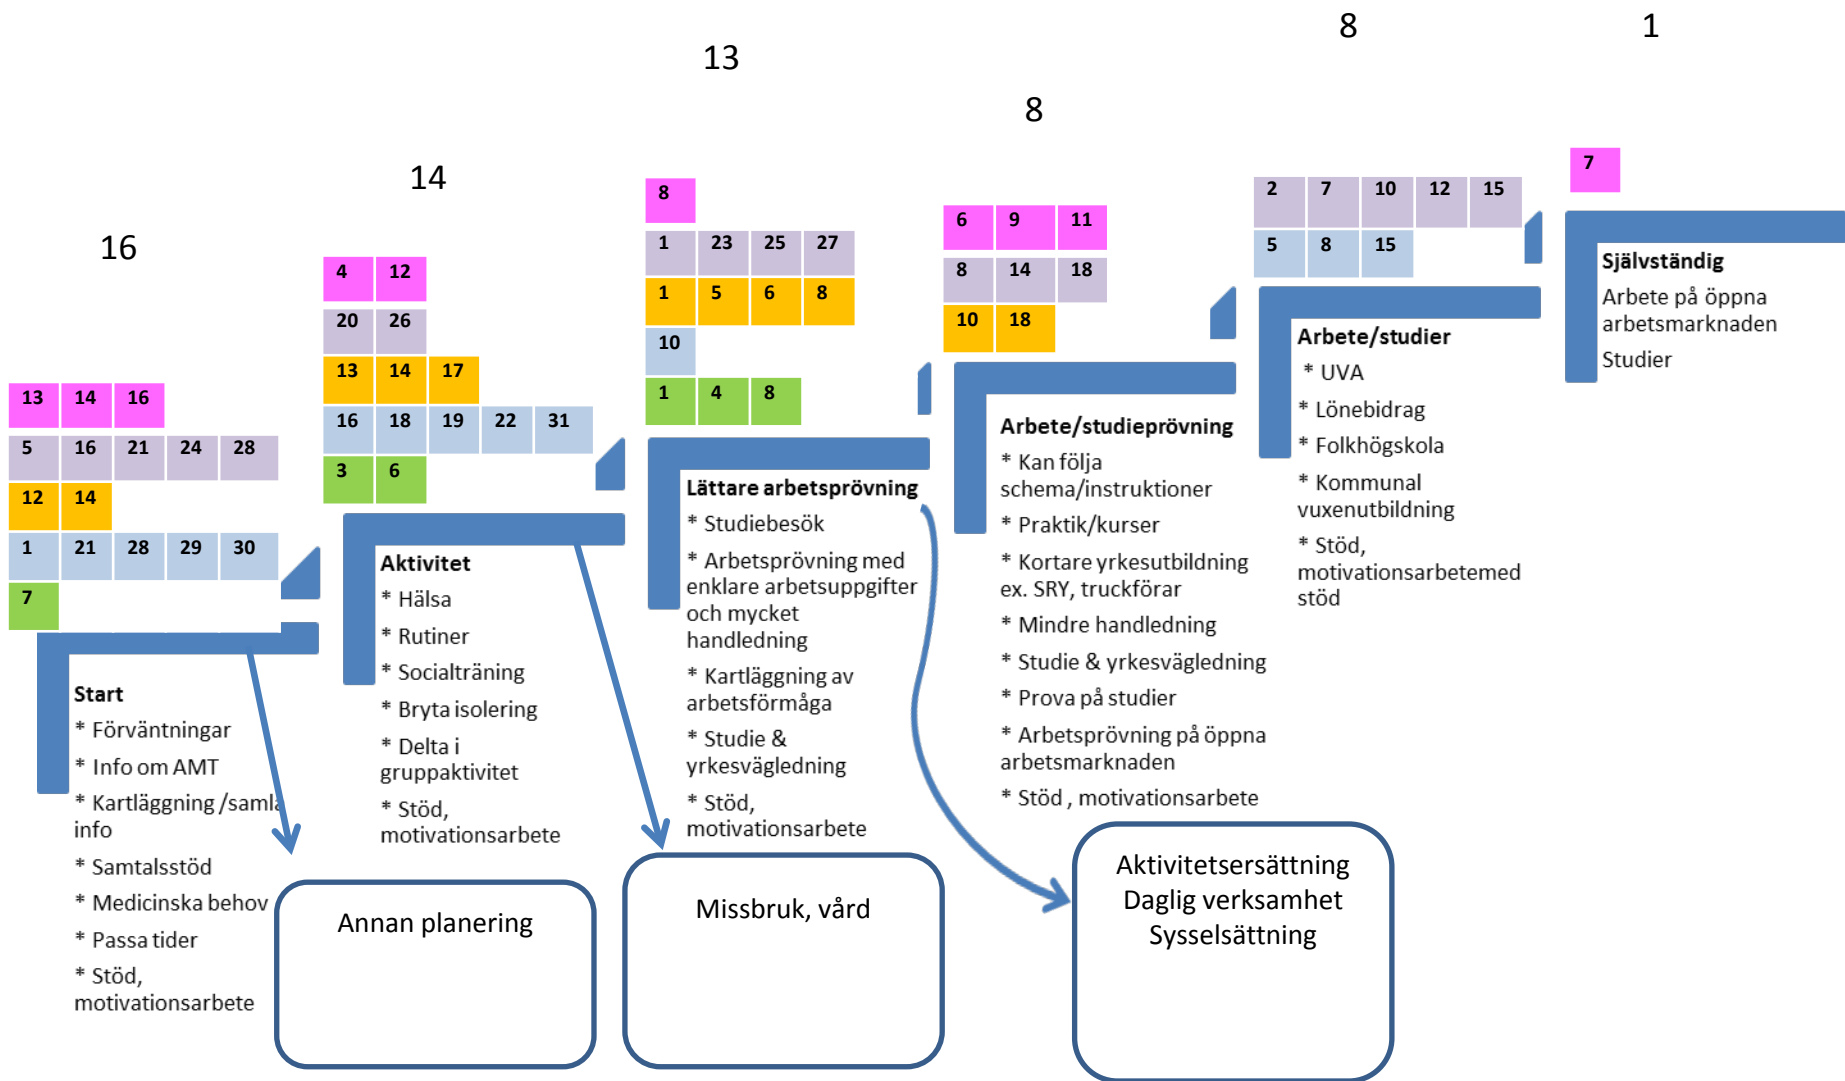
16

| 13 | 14 | 16 | | |
|---|---|---|---|---|
| 5 | 16 | 21 | 24 | 28 |
| 12 | 14 | | | |
| 1 | 21 | 28 | 29 | 30 |
| 7 | | | | |

Start
* Förväntningar
* Info om AMT
* Kartläggning /saml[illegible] info
* Samtalsstöd
* Medicinska behov
* Passa tider
* Stöd, motivationsarbete

14

| 4 | 12 | | | |
|---|---|---|---|---|
| 20 | 26 | | | |
| 13 | 14 | 17 | | |
| 16 | 18 | 19 | 22 | 31 |
| 3 | 6 | | | |

Aktivitet
* Hälsa
* Rutiner
* Socialträning
* Bryta isolering
* Delta i gruppaktivitet
* Stöd, motivationsarbete

13

| 8 | | | |
|---|---|---|---|
| 1 | 23 | 25 | 27 |
| 1 | 5 | 6 | 8 |
| 10 | | | |
| 1 | 4 | 8 | |

Lättare arbetsprövning
* Studiebesök
* Arbetsprövning med enklare arbetsuppgifter och mycket handledning
* Kartläggning av arbetsförmåga
* Studie & yrkesvägledning
* Stöd, motivationsarbete

8

| 6 | 9 | 11 |
|---|---|---|
| 8 | 14 | 18 |
| 10 | 18 | |

Arbete/studieprövning
* Kan följa schema/instruktioner
* Praktik/kurser
* Kortare yrkesutbildning ex. SRY, truckförar
* Mindre handledning
* Studie & yrkesvägledning
* Prova på studier
* Arbetsprövning på öppna arbetsmarknaden
* Stöd , motivationsarbete

8

| 2 | 7 | 10 | 12 | 15 |
|---|---|---|---|---|
| 5 | 8 | 15 | | |

Arbete/studier
* UVA
* Lönebidrag
* Folkhögskola
* Kommunal vuxenutbildning
* Stöd, motivationsarbetemed stöd

1

7

Självständig
Arbete på öppna arbetsmarknaden
Studier

Annan planering

Missbruk, vård

Aktivitetsersättning
Daglig verksamhet
Sysselsättning